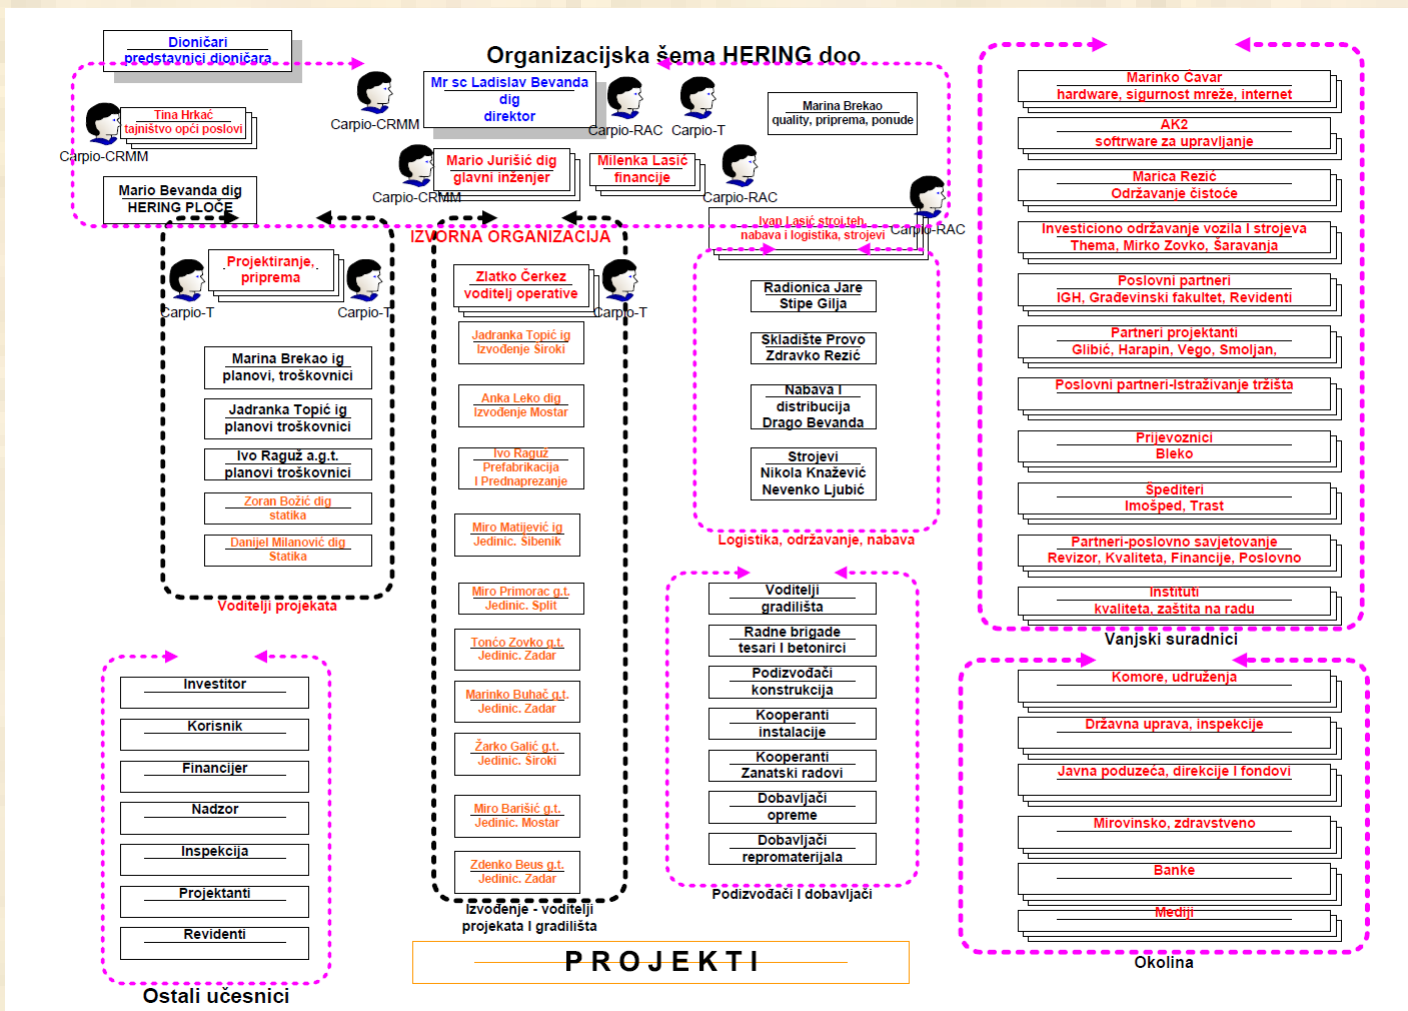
Organizacijska šema HERING doo

Dioničari
predstavnici dioničara

Tina Hrkač
tajništvo opći poslovi

Carpio-CRMM

Carpio-CRMM

Mr sc Ladislav Bevanda
dig
direktor

Carpio-RAC

Carpio-T

Marina Brekao
quality, priprema, ponude

Mario Bevanda dig
HERING PLOČE

Carpio-CRMM

Mario Jurišić dig
glavni inženjer

Milenka Lasić
financije

Carpio-RAC

Ivan Lasić stroj.teh.
nabava i logistika, strojevi

Carpio-RAC

IZVORNA ORGANIZACIJA

Projektiranje,
priprema

Carpio-T

Carpio-T

Marina Brekao ig
planovi, troškovnici

Jadranka Topić ig
planovi troškovnici

Ivo Raguž a.g.t.
planovi troškovnici

Zoran Božić dig
statika

Danijel Milanović dig
Statika

Voditelji projekata

Zlatko Čerkez
voditelj operative

Carpio-T

Jadranka Topić ig
Izvođenje Široki

Anka Leko dig
Izvođenje Mostar

Ivo Raguž
Prefabrikacija
I Prednaprezanje

Miro Matijević ig
Jedinic. Šibenik

Miro Primorac g.t.
Jedinic. Split

Tončo Zovko g.t.
Jedinic. Zadar

Marinko Buhač g.t.
Jedinic. Zadar

Žarko Galić g.t.
Jedinic. Široki

Mirko Barišić g.t.
Jedinic. Mostar

Zdenko Beus g.t.
Jedinic. Zadar

Izvođenje - voditelji
projekata i gradilišta

Radionica Jare
Stipe Gilja

Skladište Provo
Zdravko Rezić

Nabava I
distribucija
Drago Bevanda

Strojevi
Nikola Knažević
Nevenko Ljubić

Logistika, održavanje, nabava

Voditelji
gradilišta

Radne brigade
tesari i betonirci

Podizvođači
konstrukcija

Kooperanti
instalacije

Kooperanti
Zanatski radovi

Dobavljači
opreme

Dobavljači
repromaterijala

Podizvođači i dobavljači

Marinko Čavar
hardware, sigurnost mreže, internet

AK2
softwrare za upravljanje

Marica Rezić
Održavanje čistoće

Investiciono održavanje vozila i strojeva
Thema, Mirko Zovko, Šaravanja

Poslovni partneri
IGH, Građevinski fakultet, Revidenti

Partneri projektanti
Glibić, Harapin, Vego, Smoljan,

Poslovni partneri-istraživanje tržišta

Prijevoznici
Bleko

Špediteri
Imošped, Trast

Partneri-poslovno savjetovanje
Revizor, Kvaliteta, Financije, Poslovno

Instituti
kvaliteta, zaštita na radu

Vanjski suradnici

Investitor

Korisnik

Financijer

Nadzor

Inspekcija

Projektanti

Revidenti

Ostali učesnici

PROJEKTI

Komore, udruženja

Državna uprava, inspekcije

Javna poduzeća, direkcije i fondovi

Mirovinsko, zdravstveno

Banke

Mediji

Okolina